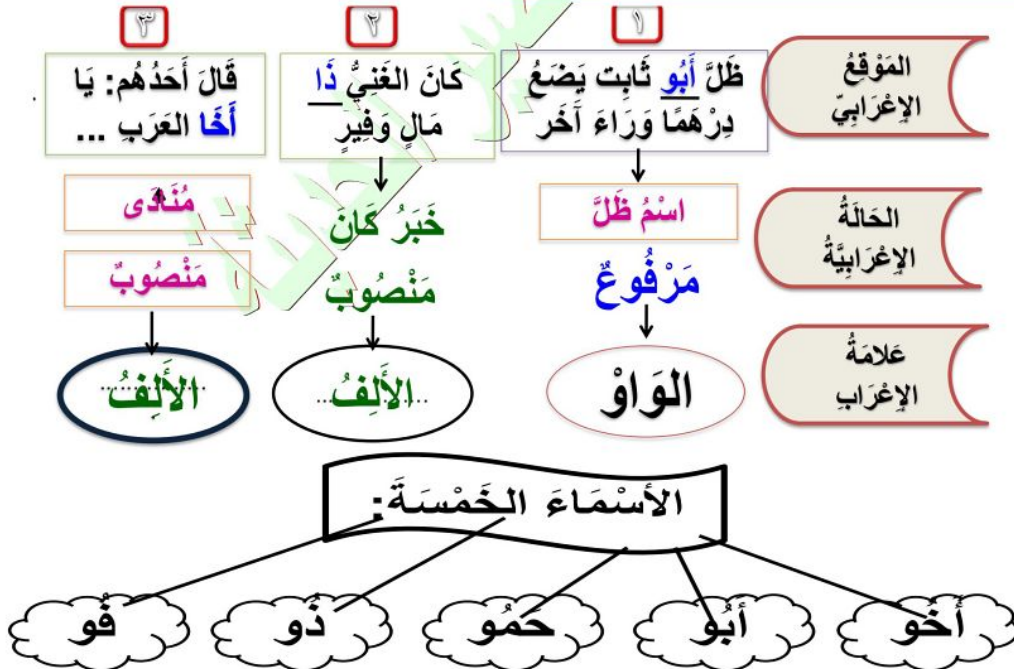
١ ٢ ٣

الْمَوْقِعُ الإِعْرَابِيّ

ظَلَّ أَبُو ثَابِت يَضَعُ دِرْهَمًا وَرَاءَ آخَر

كَانَ الغَنِيُّ ذَا مَالٍ وَفِيرٍ

قَالَ أَحَدُهُم: يَا أَخَا العَرَبِ ...

الحَالَةُ الإِعْرَابِيَّةُ

اسْمُ ظَلَّ

مَرْفُوعٌ

خَبَرُ كَانَ

مَنْصُوبٌ

مُنَادَى

مَنْصُوبٌ

عَلامَةُ الإِعْرَابِ

الوَاوْ

الأَلِفُ

الأَلِفُ

الأَسْمَاءَ الخَمْسَةَ:

أَخُو

أَبُو

حَمُو

ذُو

فُو